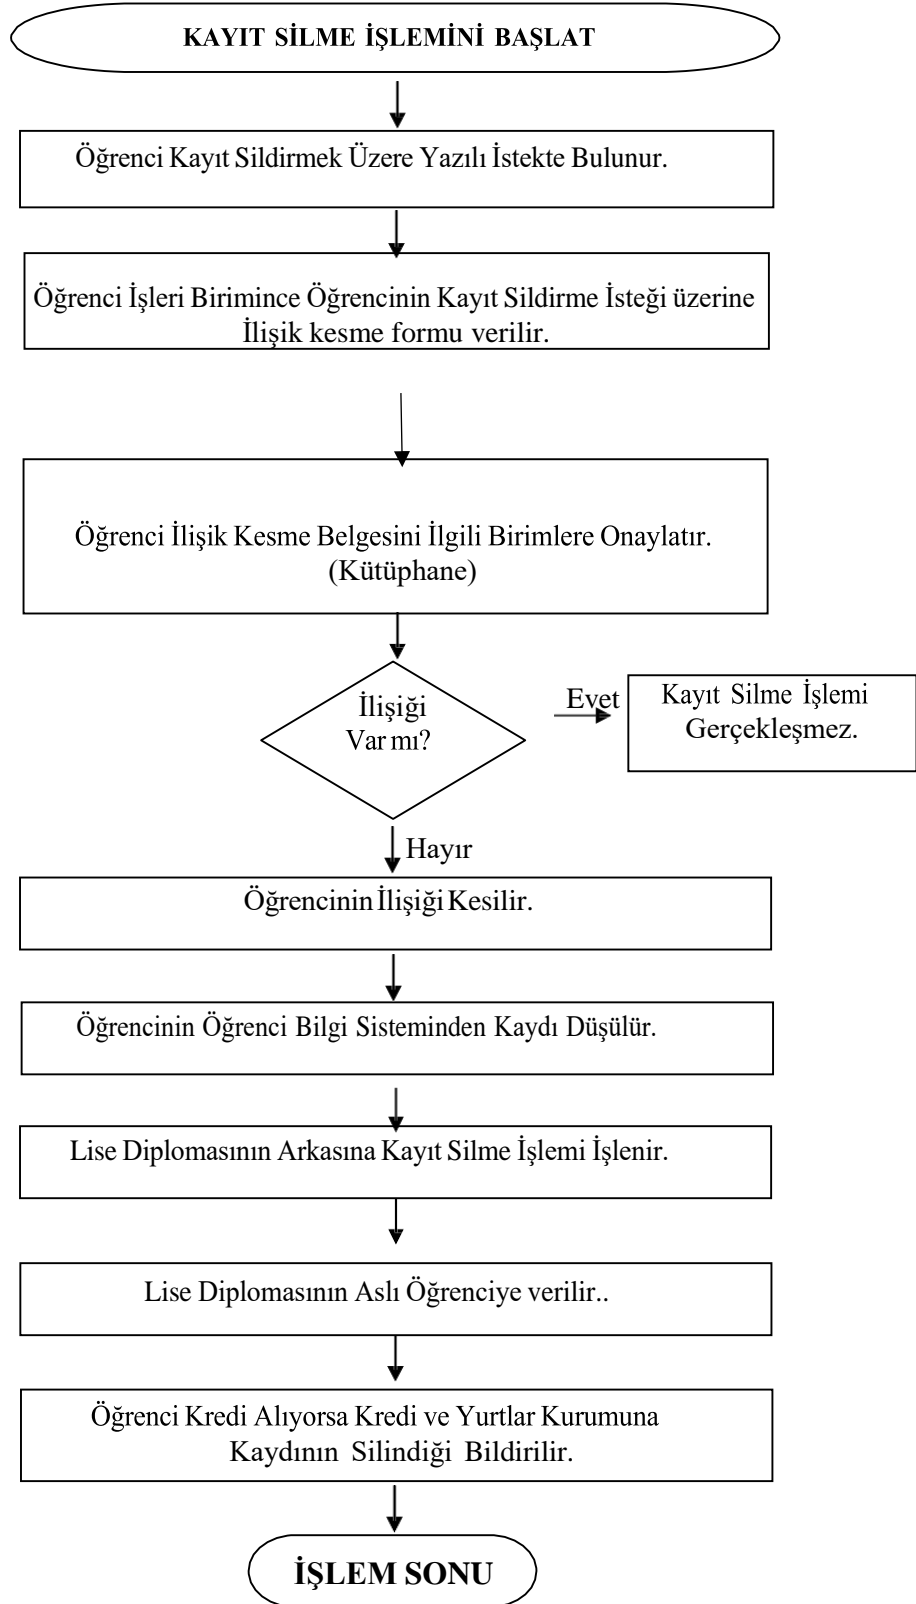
KAYIT SİLME İŞLEMİNİ BAŞLAT

Öğrenci Kayıt Sildirmek Üzere Yazılı İstekte Bulunur.

Öğrenci İşleri Birimince Öğrencinin Kayıt Sildirme İsteği üzerine İlişik kesme formu verilir.

Öğrenci İlişik Kesme Belgesini İlgili Birimlere Onaylatır. (Kütüphane)

İlişiği Var mı?

Evet

Kayıt Silme İşlemi Gerçekleşmez.

Hayır

Öğrencinin İlişiği Kesilir.

Öğrencinin Öğrenci Bilgi Sisteminden Kaydı Düşülür.

Lise Diplomasının Arkasına Kayıt Silme İşlemi İşlenir.

Lise Diplomasının Aslı Öğrenciye verilir..

Öğrenci Kredi Alıyorsa Kredi ve Yurtlar Kurumuna Kaydının Silindiği Bildirilir.

İŞLEM SONU